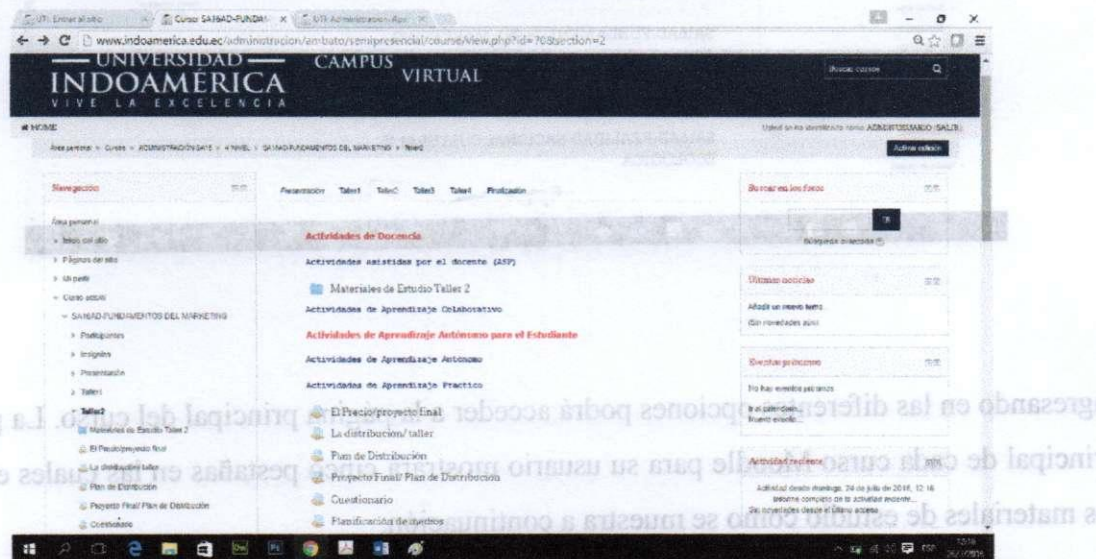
UTI: Entrar al sitio | Curso: SA1IIAD-FUNDA | UTI: Administración: Apo

www.indoamerica.edu.ec/administracion/ambato/semipresencial/course/view.php?id=70&section=2

UNIVERSIDAD INDOAMÉRICA
VIVE LA EXCELENCIA

CAMPUS VIRTUAL

Buscar cursos

HOME

Área personal > Cursos > ADMINISTRACIÓN SAT5 > 4 NIVEL > SA1IIAD-FUNDAMENTOS DEL MARKETING > Taller2

Activar edición

Navegación

Área personal
> Inicio del sitio
> Páginas del sitio
> Mi perfil
Curso actual
SA1IIAD-FUNDAMENTOS DEL MARKETING
> Participantes
> Insignias
> Presentación
> Taller1
Taller2
Materiales de Estudio Taller 2
El Precio/proyecto final
La distribución/taller
Plan de Distribución
Proyecto Final/ Plan de Distribución
Cuestionario

Presentación Taller1 Taller2 Taller3 Taller4 Finalización

Actividades de Docencia

Actividades asistidas por el docente (AD)

Materiales de Estudio Taller 2

Actividades de Aprendizaje Colaborativo

Actividades de Aprendizaje Autónomo para el Estudiante

Actividades de Aprendizaje Autónomo

Actividades de Aprendizaje Practico

El Precio/proyecto Final

La distribucion/ taller

Plan de Distribución

Proyecto Final/ Plan de Distribucion

Cuestionario

Planificación de medios

Buscar en los foros

Ir

Búsqueda avanzada

Últimas noticias

Añadir un nuevo tema
(Sin novedades aún)

Eventos próximos

No hay eventos próximos

Ir al calendario...
Nuevo evento...

Actividad reciente

Actividad desde domingo, 24 de julio de 2016, 12:16
Informe completo de la actividad reciente...
Sin novedades desde el último acceso

ingresando en las diferentes opciones podrá acceder al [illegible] principal del curso. La p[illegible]
rincipal de cada curso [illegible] para su usuario muestra cinco pestañas en las cuales e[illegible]
s materiales de estudio como se muestra a continuación